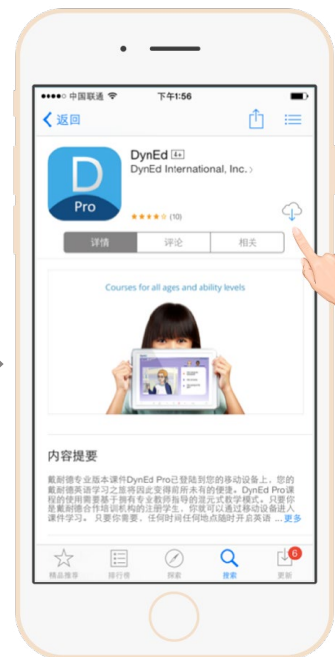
●●●●● 中国联通

下午1:56

返回

D

Pro

DynEd 4+

DynEd International, Inc. >

★★★★☆ (10)

详情

评论

相关

Courses for all ages and ability levels

内容提要

戴耐德专业版本课件DynEd Pro已登陆到您的移动设备上，您的戴耐德英语学习之旅将因此变得前所未有的便捷。DynEd Pro课程的使用需要基于拥有专业教师指导的混元式教学模式，只要你是戴耐德合作培训机构的注册学生，你就可以通过移动设备进入课件学习。只要你需要，任何时间任何地点随时开启英语 ... 更多

精品推荐

排行榜

探索

搜索

6

更新